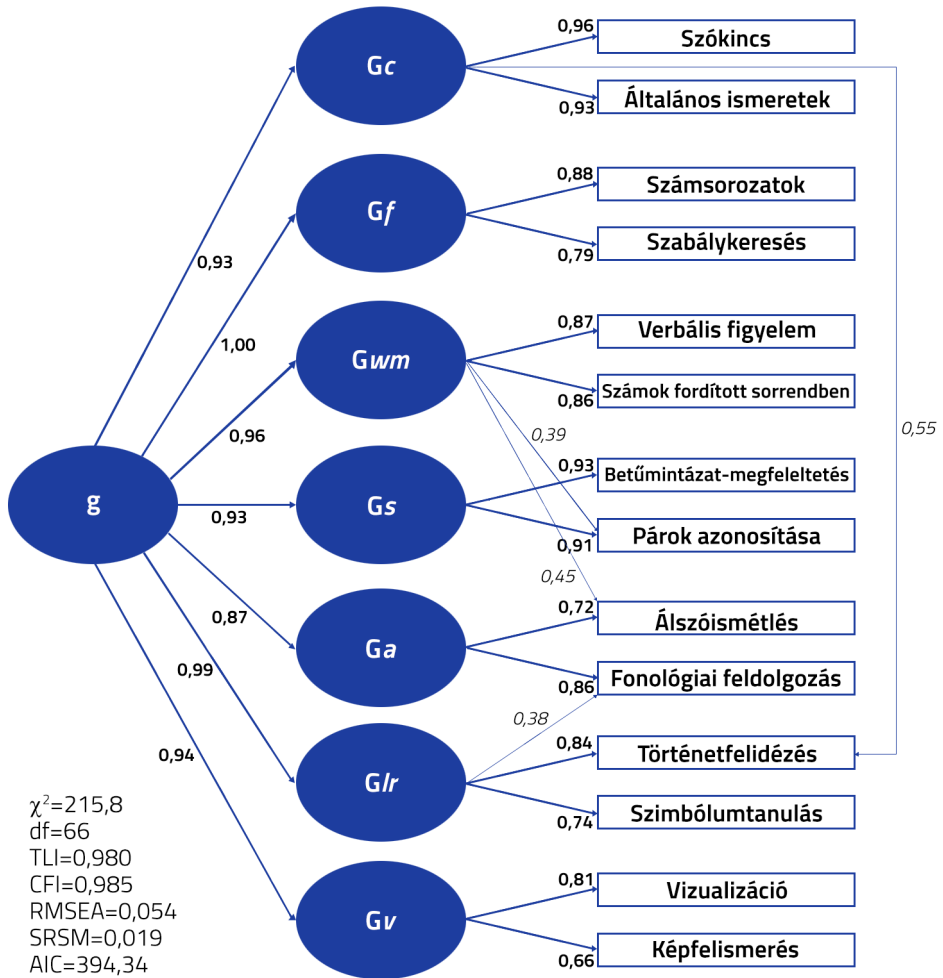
Gc
0,96
Szókincs
0,93
Általános ismeretek
Gf
0,88
Számsorozatok
0,79
Szabálykeresés
0,93
1,00
Gwm
0,87
Verbális figyelem
0,86
Számok fordított sorrendben
0,96
0,39
0,55
g
0,93
Gs
0,93
Betűmintázat-megfeleltetés
0,91
Párok azonosítása
0,45
0,87
Ga
0,72
Álszóismétlés
0,99
0,86
Fonológiai feldolgozás
0,38
0,94
Glr
0,84
Történetfelidézés
0,74
Szimbólumtanulás
$\chi^2$=215,8
df=66
TLI=0,980
CFI=0,985
RMSEA=0,054
SRSM=0,019
AIC=394,34
Gv
0,81
Vizualizáció
0,66
Képfelismerés